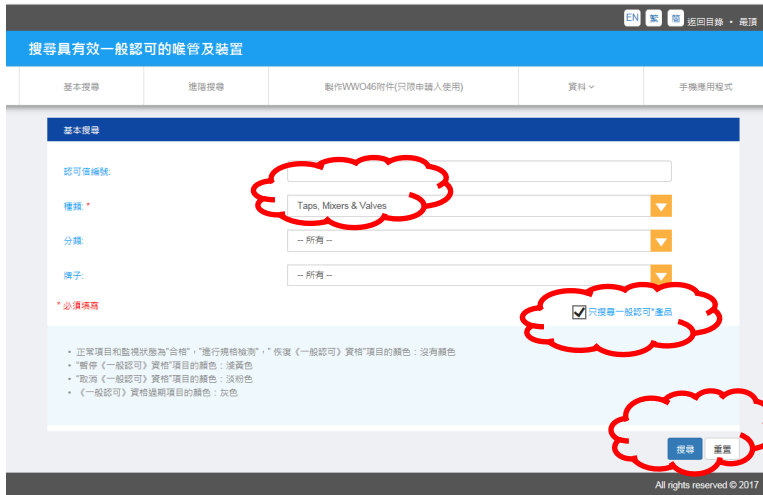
EN 繁 簡 返回目錄 • 置頂

搜尋具有效一般認可的喉管及裝置

基本搜尋 | 進階搜尋 | 製作WWO46附件(只限申請人使用) | 資料 | 手機應用程式

基本搜尋

認可信編號:

種類: *
Taps, Mixers & Valves

分類:
-- 所有 --

牌子:
-- 所有 --

* 必須填寫

只搜尋一般認可*產品

• 正常項目和監視狀態為"合格","進行規格檢測","恢復《一般認可》資格"項目的顏色:沒有顏色
• "暫停《一般認可》資格"項目的顏色:淺黃色
• "取消《一般認可》資格"項目的顏色:淡粉色
• 《一般認可》資格過期項目的顏色:灰色

搜尋 重置

All rights reserved © 2017